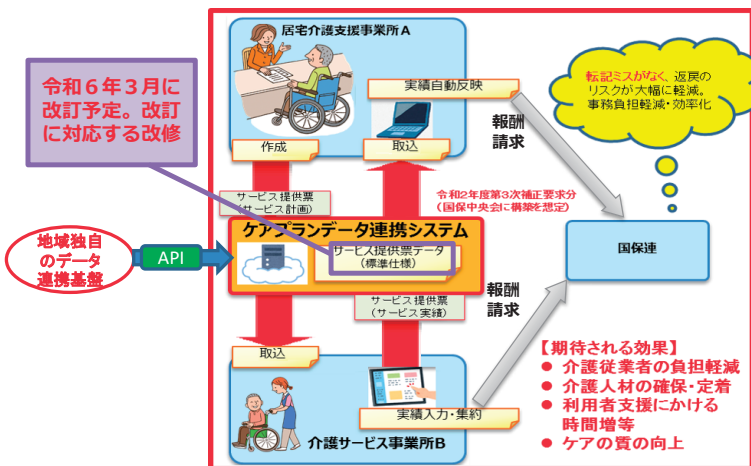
居宅介護支援事業所A

令和６年３月に改訂予定。改訂に対応する改修

実績自動反映

転記ミスがなく、返戻のリスクが大幅に軽減。事務負担軽減・効率化

作成

取込

報酬請求

サービス提供票（サービス計画）

令和2年度第3次補正要求分（国保中央会に構築を想定）

地域独自のデータ連携基盤

API

ケアプランデータ連携システム

サービス提供票データ（標準仕様）

国保連

サービス提供票（サービス実績）

報酬請求

取込

【期待される効果】
● 介護従業者の負担軽減
● 介護人材の確保・定着
● 利用者支援にかける時間増等
● ケアの質の向上

実績入力・集約

介護サービス事業所B